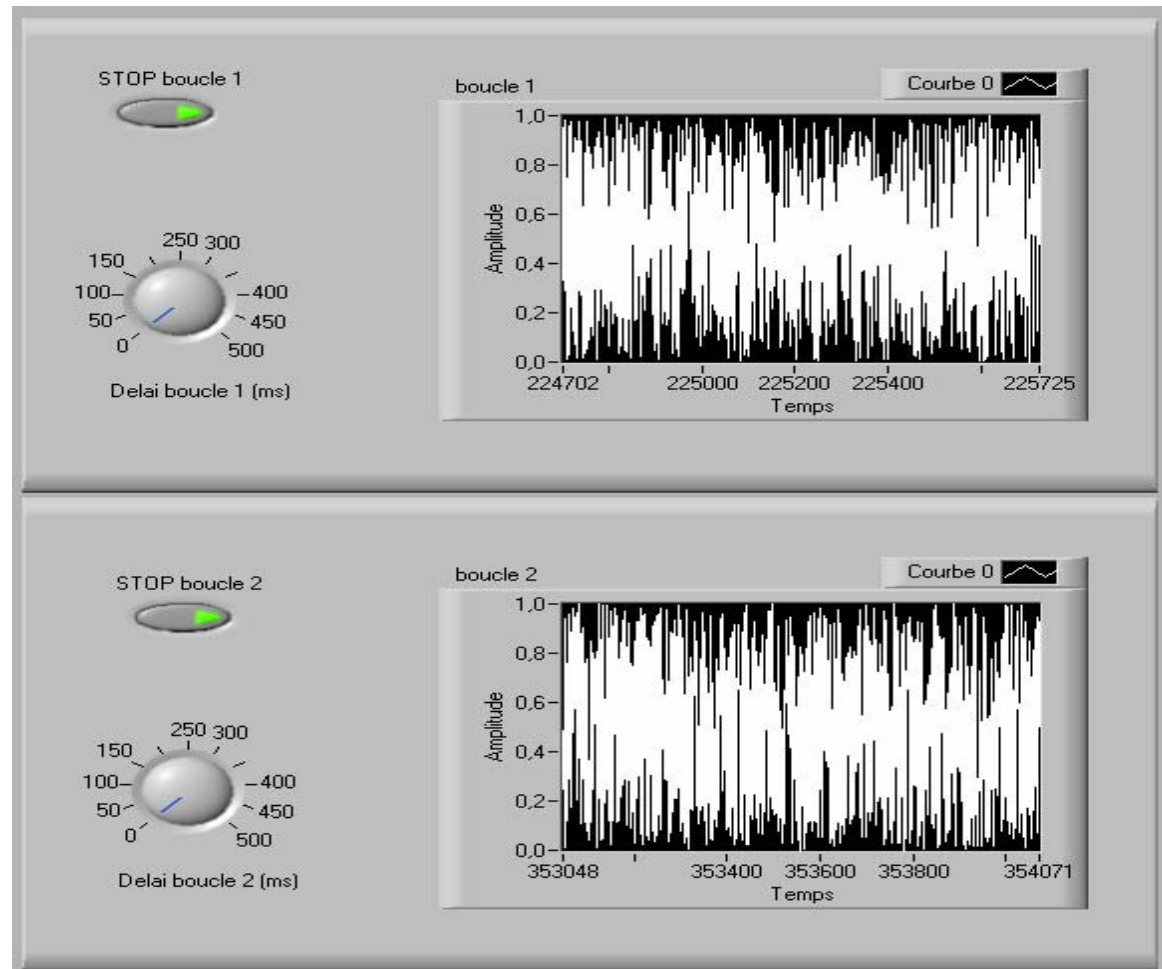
STOP boucle 1

250 300
150
100
50
0
400
450
500

Delai boucle 1 (ms)

boucle 1

Courbe 0

1,0
0,8
0,6
0,4
0,2
0,0
Amplitude

224702
225000
225200
225400
225725
Temps

STOP boucle 2

250 300
150
100
50
0
400
450
500

Delai boucle 2 (ms)

boucle 2

Courbe 0

1,0
0,8
0,6
0,4
0,2
0,0
Amplitude

353048
353400
353600
353800
354071
Temps